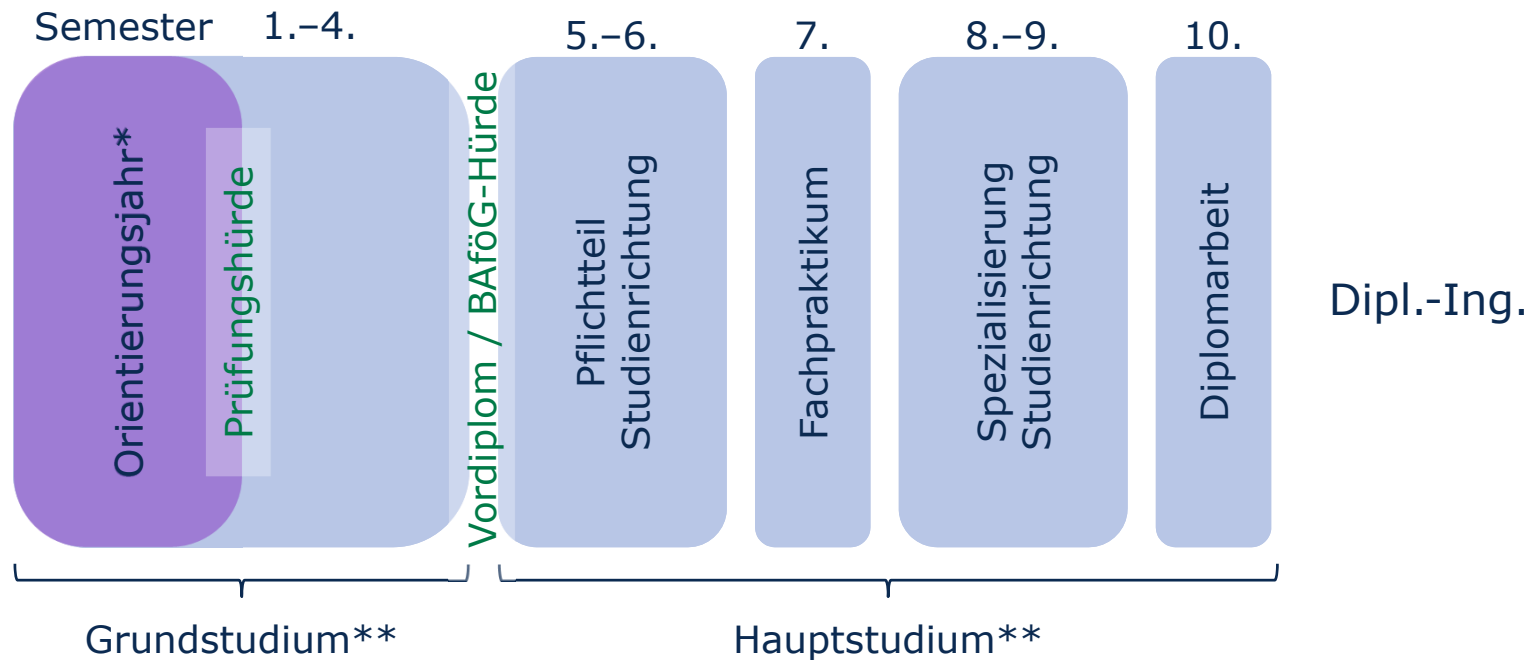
Semester 1.–4.

5.–6.

7.

8.–9.

10.

Orientierungsjahr*

Prüfungshürde

Vordiplom / BAföG-Hürde

Pflichtteil Studienrichtung

Fachpraktikum

Spezialisierung Studienrichtung

Diplomarbeit

Dipl.-Ing.

Grundstudium**

Hauptstudium**